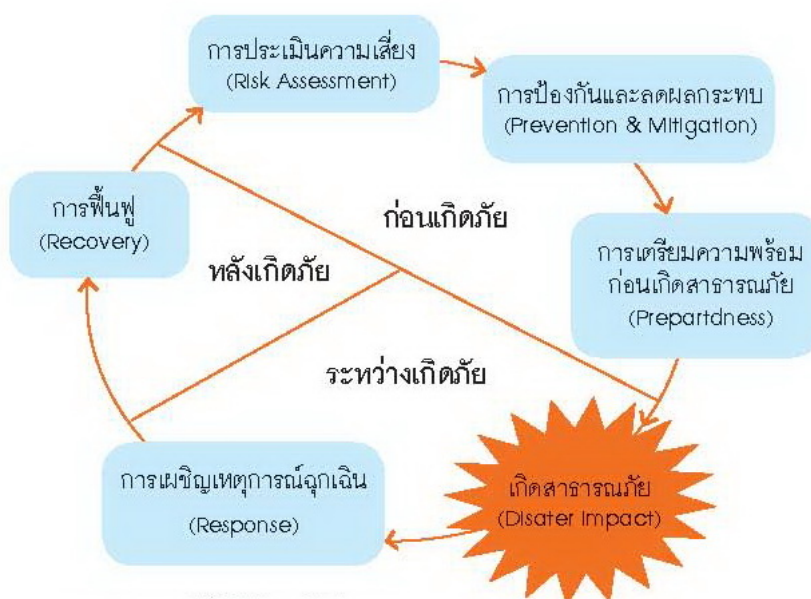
การประเมินความเสี่ยง
(Risk Assessment)

การป้องกันและลดผลกระทบ
(Prevention & Mitigation)

การฟื้นฟู
(Recovery)

ก่อนเกิดภัย

หลังเกิดภัย

การเตรียมความพร้อม
ก่อนเกิดสาธารณภัย
(Prepartdness)

ระหว่างเกิดภัย

การเผชิญเหตุการณ์ฉุกเฉิน
(Response)

เกิดสาธารณภัย
(Disater Impact)